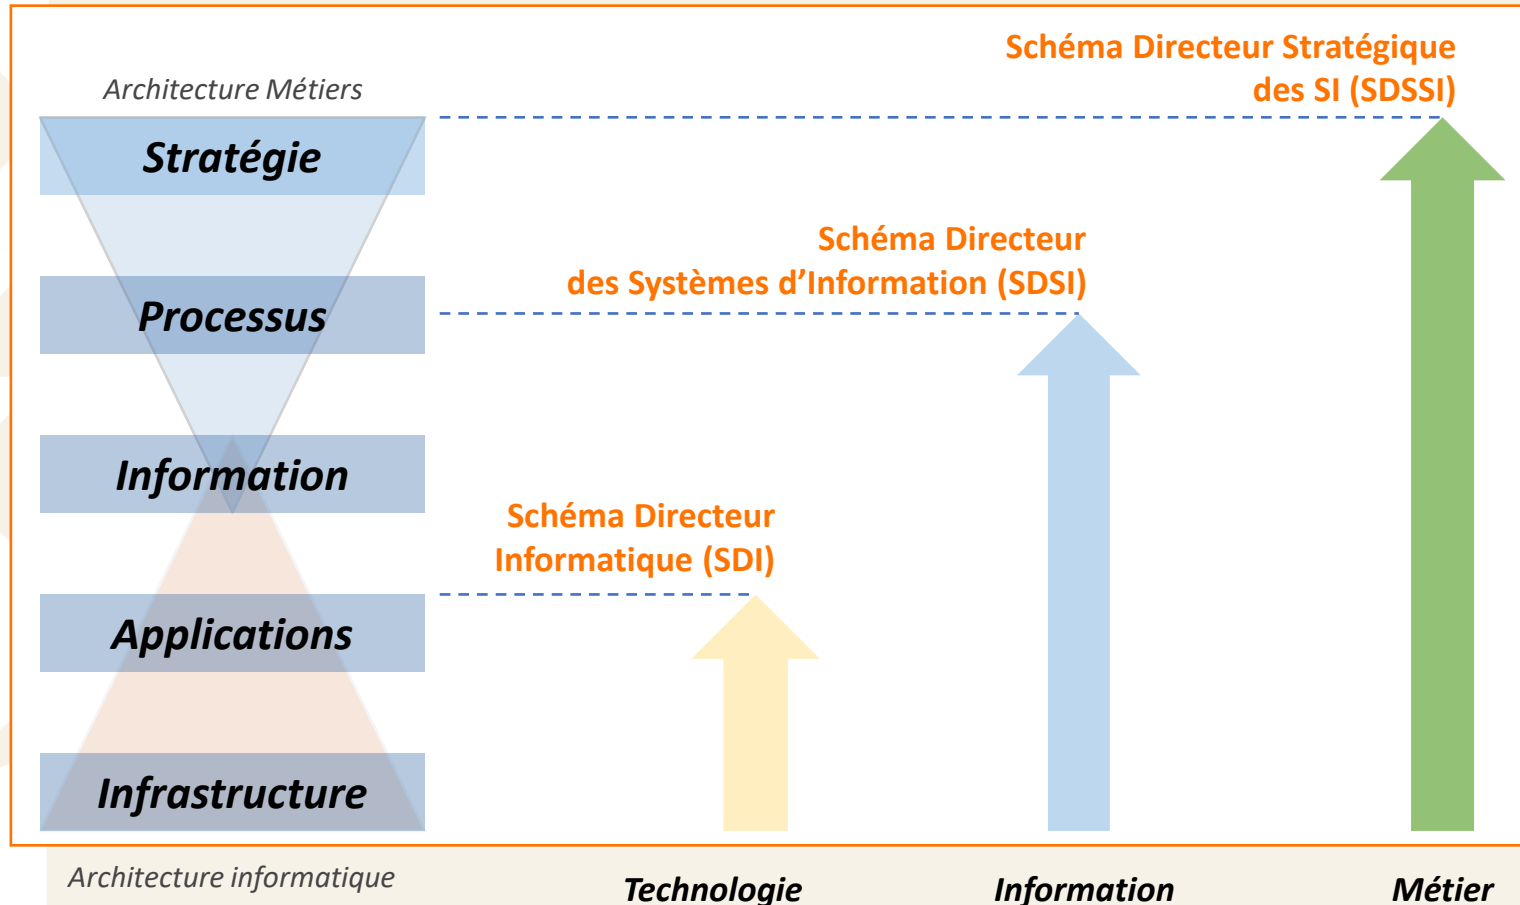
Architecture Métiers

Schéma Directeur Stratégique des SI (SDSSI)

Stratégie

Schéma Directeur des Systèmes d'Information (SDSI)

Processus

Information

Schéma Directeur Informatique (SDI)

Applications

Infrastructure

Architecture informatique

Technologie

Information

Métier